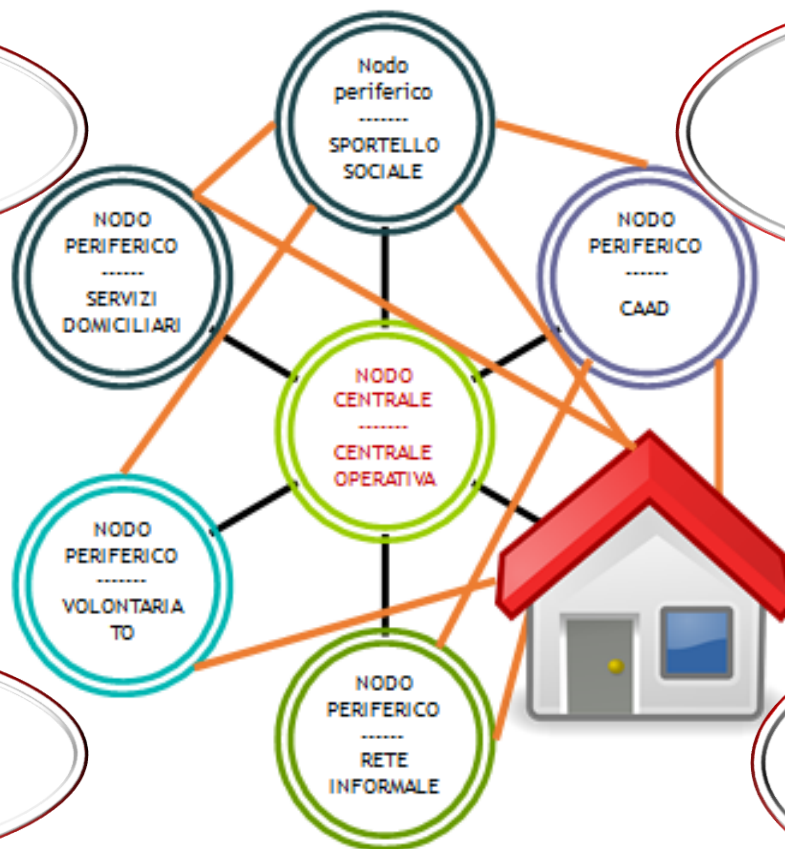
Nodo periferico
-------
SPORTELLO SOCIALE

NODO PERIFERICO
-------
SERVIZI DOMICILIARI

NODO PERIFERICO
------
CAAD

NODO CENTRALE
-------
CENTRALE OPERATIVA

NODO PERIFERICO
-------
VOLONTARIA TO

NODO PERIFERICO
------
RETE INFORMALE